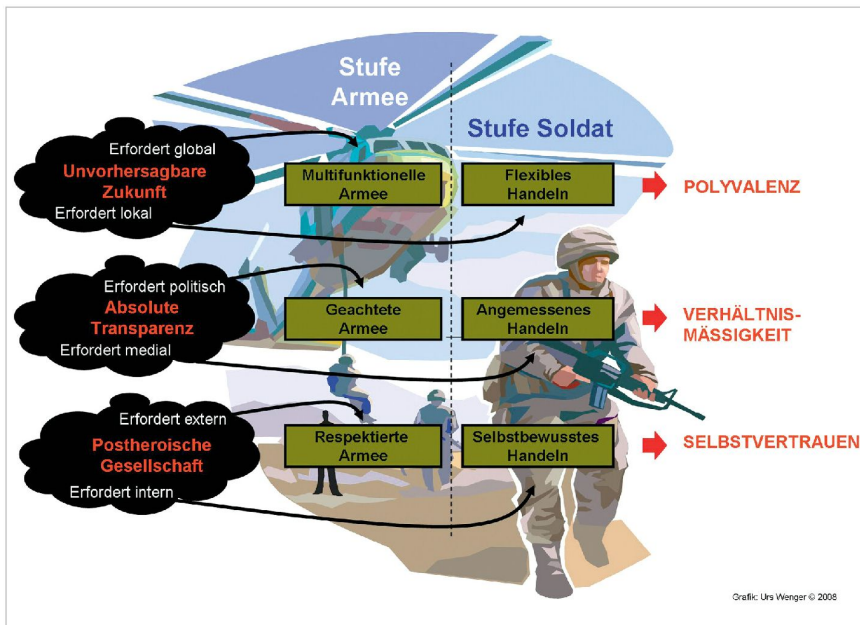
Stufe Armee

Stufe Soldat

Erfordert global
Unvorhersagbare Zukunft
Erfordert lokal

Multifunktionelle Armee

Flexibles Handeln

POLYVALENZ

Erfordert politisch
Absolute Transparenz
Erfordert medial

Geachtete Armee

Angemessenes Handeln

VERHÄLTNIS-MÄSSIGKEIT

Erfordert extern
Postheroische Gesellschaft
Erfordert intern

Respektierte Armee

Selbstbewusstes Handeln

SELBSTVERTRAUEN

Grafik: Urs Wenger © 2008